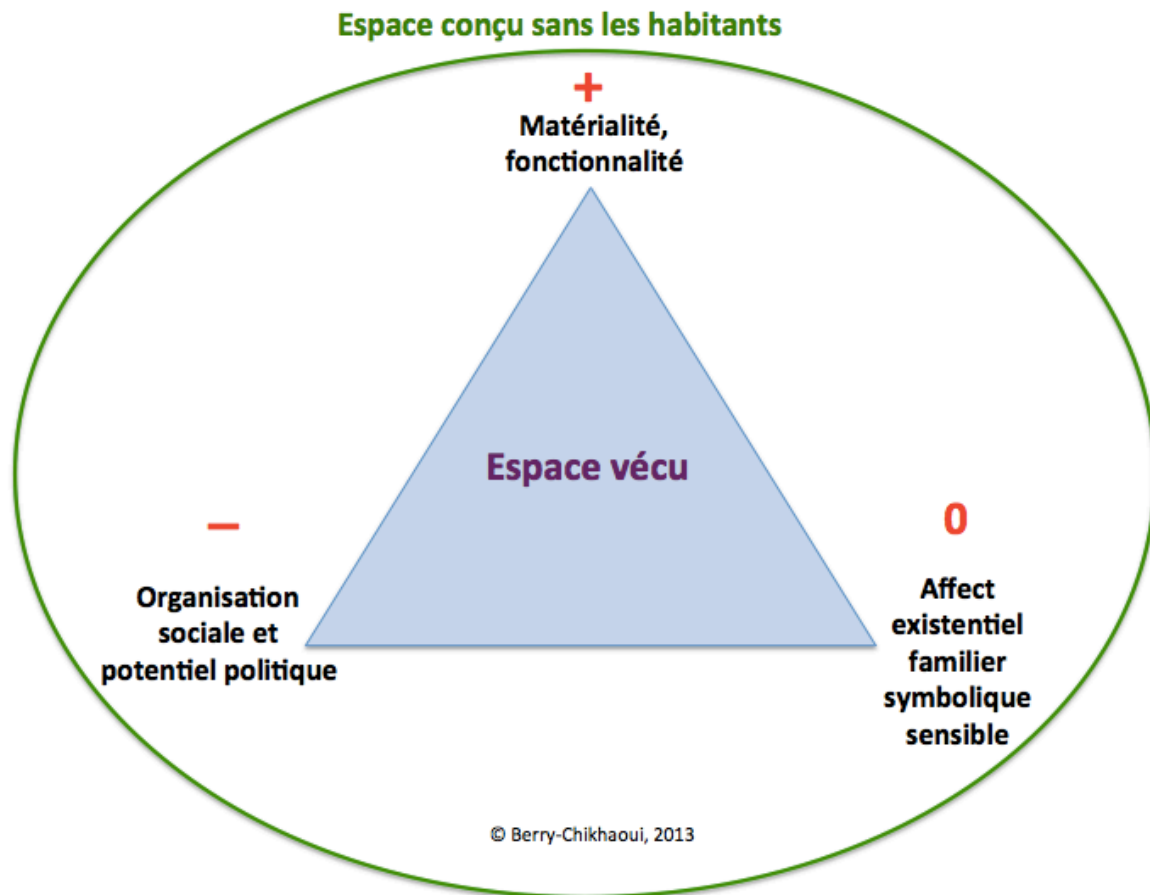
Espace conçu sans les habitants

+

Matérialité, fonctionnalité

Espace vécu

–

Organisation sociale et potentiel politique

0

Affect existentiel familier symbolique sensible

© Berry-Chikhaoui, 2013